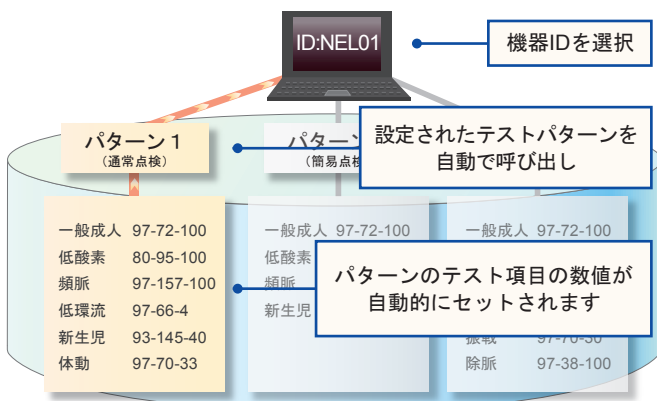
ID:NEL01

機器IDを選択

パターン１
（通常点検）

パターン
（簡易点検

設定されたテストパターンを自動で呼び出し

一般成人　97-72-100
低酸素　80-95-100
頻脈　97-157-100
低環流　97-66-4
新生児　93-145-40
体動　97-70-33

一般成人　97-72-100
低酸素
頻脈
新生児

一般成人　97-72-100
振戦　97-70-30
除脈　97-38-100

パターンのテスト項目の数値が自動的にセットされます